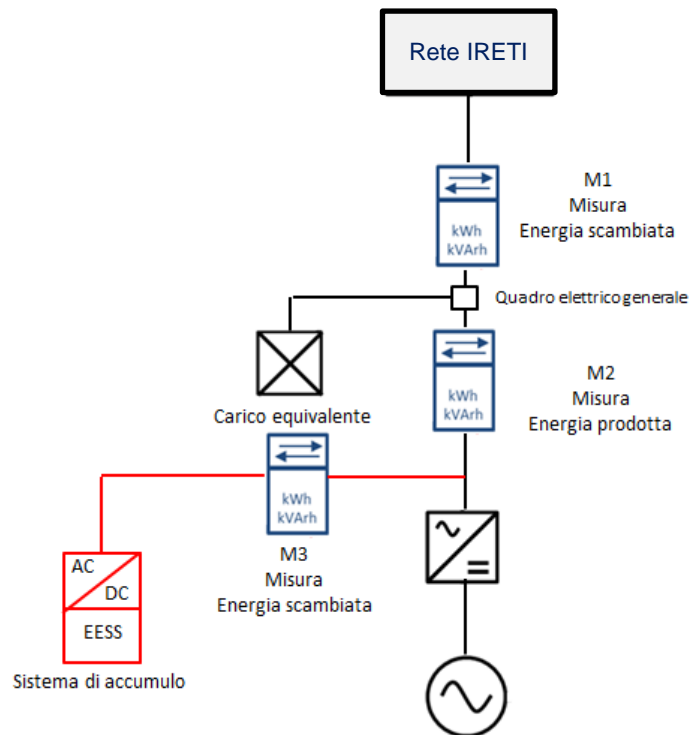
Rete IRETI

kWh
kVArh

M1
Misura
Energia scambiata

Quadro elettrico generale

kWh
kVArh

M2
Misura
Energia prodotta

Carico equivalente

kWh
kVArh

M3
Misura
Energia scambiata

AC
DC
EESS

Sistema di accumulo